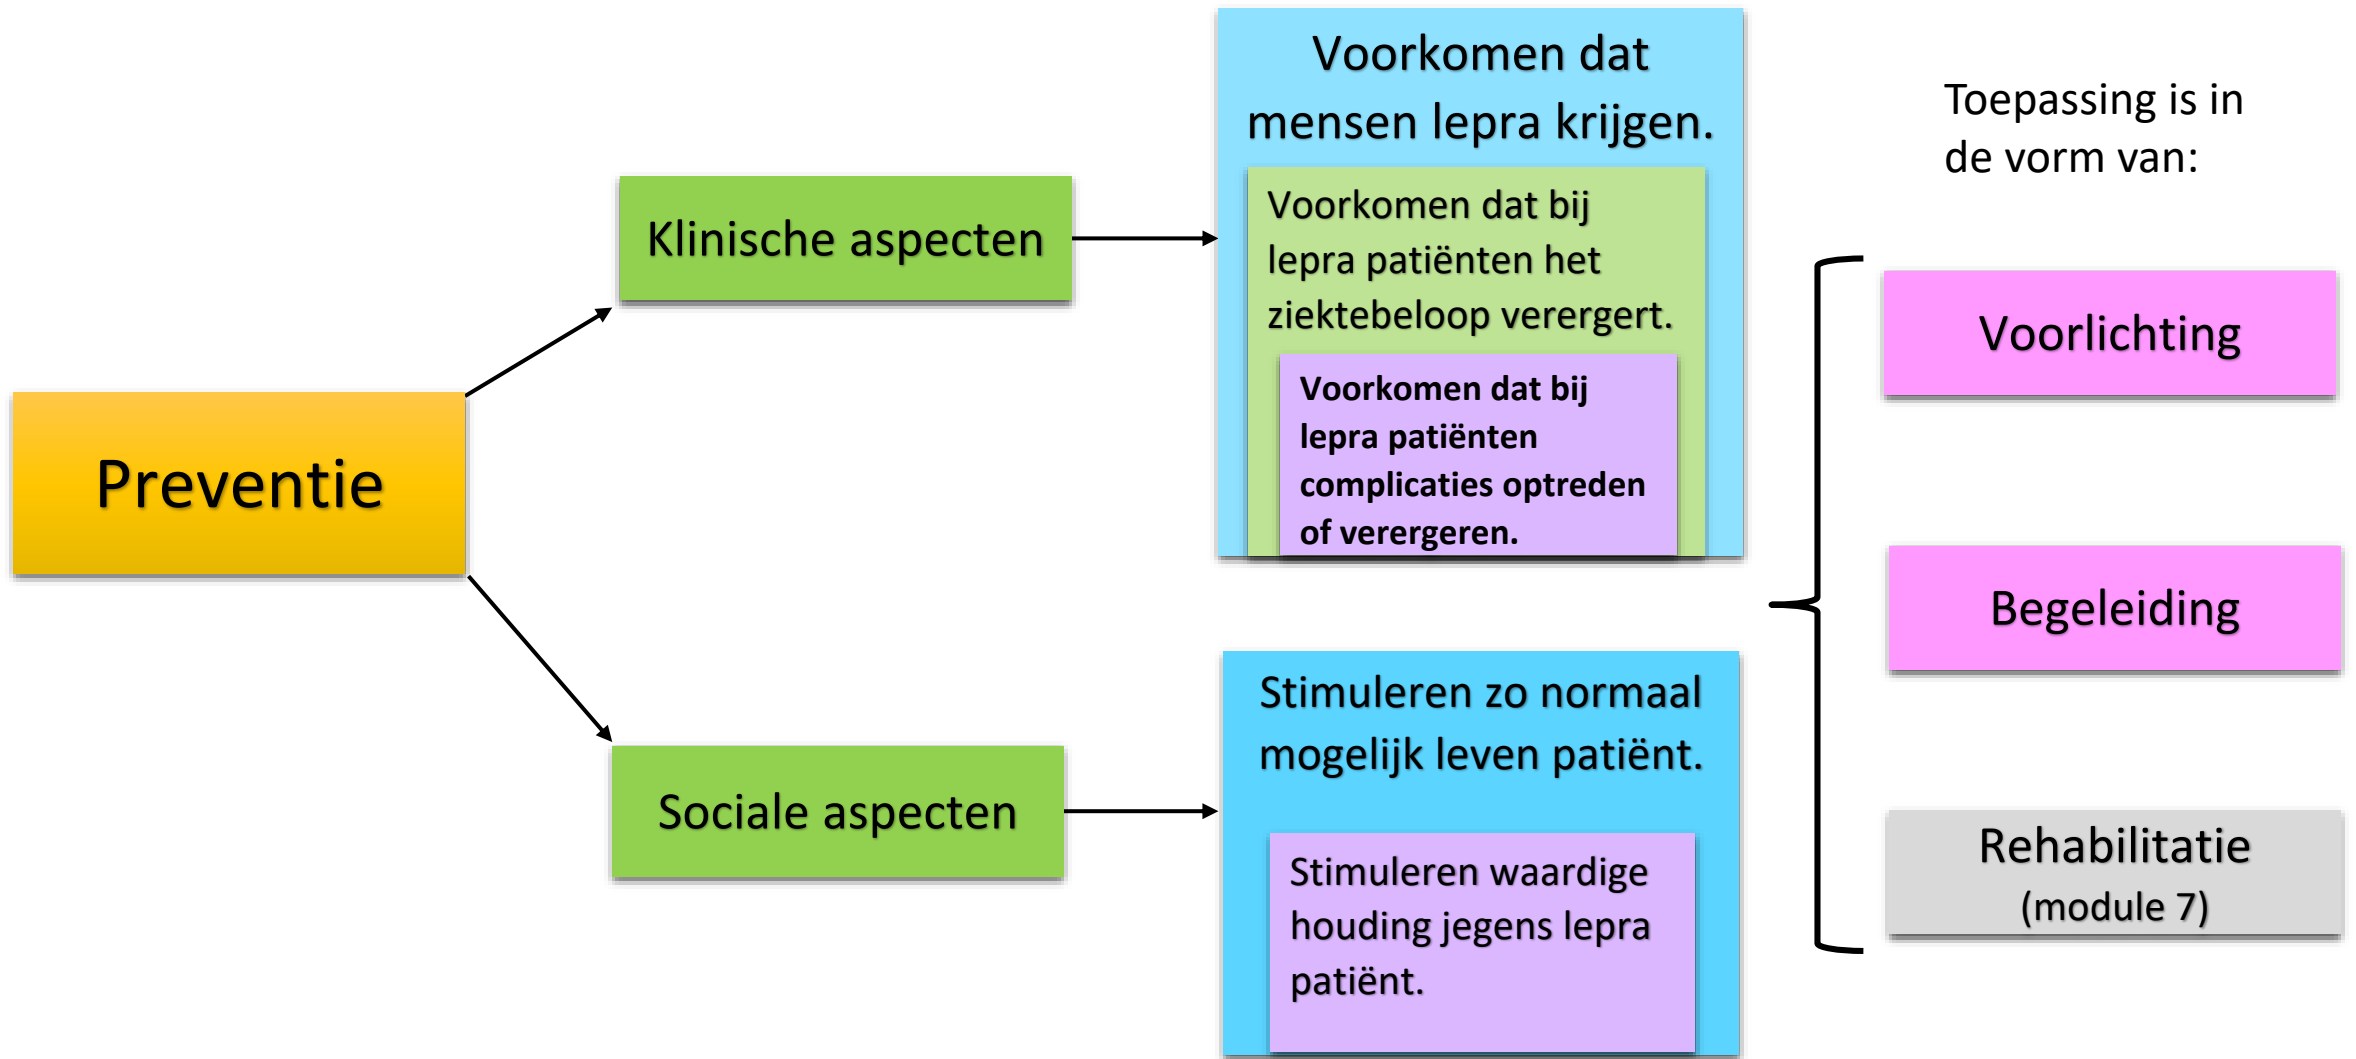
Preventie

Klinische aspecten

Voorkomen dat mensen lepra krijgen.

Voorkomen dat bij lepra patiënten het ziektebeloop verergert.

Voorkomen dat bij lepra patiënten complicaties optreden of verergeren.

Sociale aspecten

Stimuleren zo normaal mogelijk leven patiënt.

Stimuleren waardige houding jegens lepra patiënt.

Toepassing is in de vorm van:

Voorlichting

Begeleiding

Rehabilitatie
(module 7)